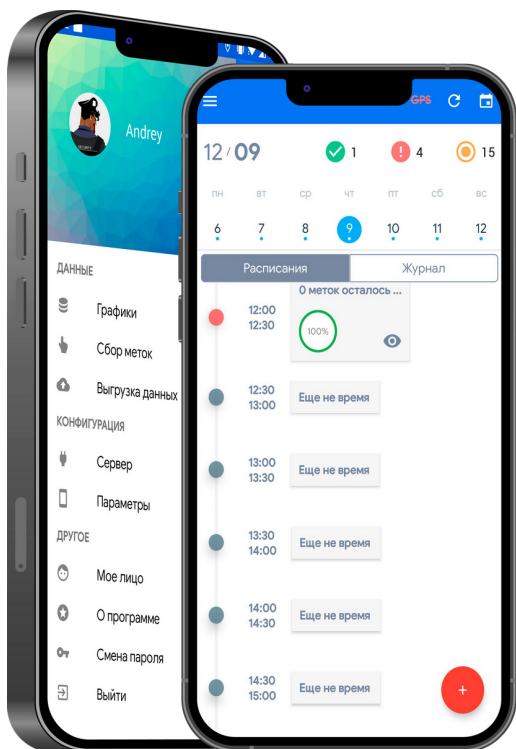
Andrey

ДАННЫЕ

Графики

Сбор меток

Выгрузка данных

КОНФИГУРАЦИЯ

Сервер

Параметры

ДРУГОЕ

Мое лицо

О программе

Смена пароля

Выйти

GPS

12 / 09

1

4

15

пн вт ср чт пт сб вс

6 7 8 9 10 11 12

Расписания

Журнал

12:00
12:30

0 меток осталось ...

100%

12:30
13:00

Еще не время

13:00
13:30

Еще не время

13:30
14:00

Еще не время

14:00
14:30

Еще не время

14:30
15:00

Еще не время

+